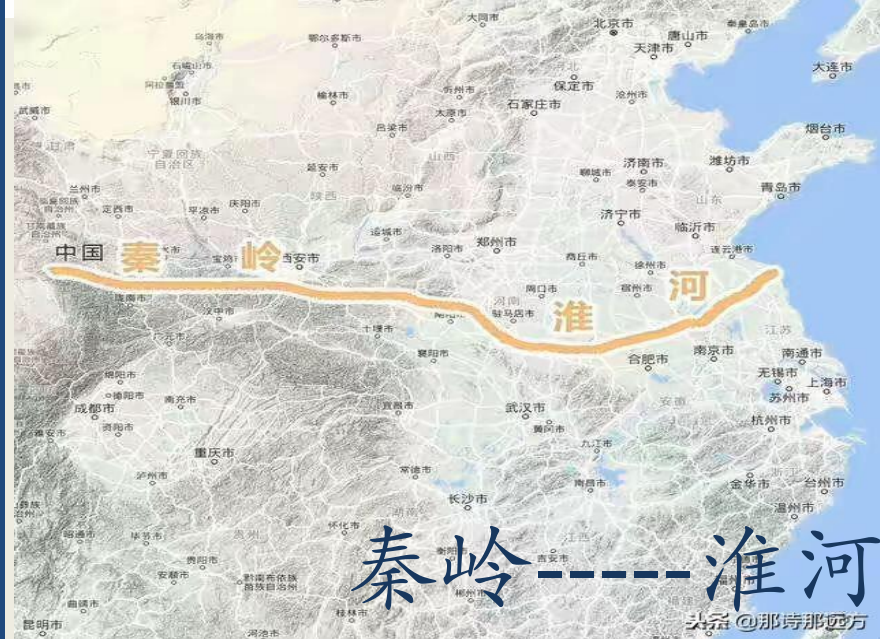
大同市
北京市
唐山市
秦皇岛市
大连市
鄂尔多斯市
天津市
保定市
石嘴山市
银川市
榆林市
石家庄市
沧州市
武威市
吕梁市
太原市
烟台市
宁夏回族自治区
山西
济南市
潍坊市
兰州市
延安市
聊城市
泰安市
青岛市
庆阳市
临汾市
定西市
平凉市
陕西
济宁市
临沂市
运城市
中国
秦
岭
宝鸡市
西安市
洛阳市
郑州市
商丘市
连云港市
徐州市
周口市
淮
河
陇南市
汉中市
驻马店市
宿州市
十堰市
合肥市
南京市
南通市
绵阳市
襄阳市
无锡市
上海市
南充市
苏州市
成都市
宜昌市
武汉市
杭州市
资阳市
黄冈市
九江市
重庆市
泸州市
常德市
金华市
台州市
南昌市
长沙市
温州市
怀化市
毕节市
吉安市
贵阳市
安顺市
黔南布依族苗族自治州
曲靖市
昆明市
桂林市
秦岭-----淮河
头条@那诗那远方